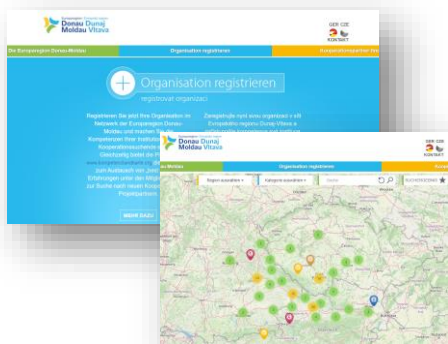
Europaregion Donau Dunaj Moldau Vltava

GER CZE
KONTAKT

Die Europaregion Donau-Moldau

Organisation registrieren

Kooperationspartner finden

Organisation registrieren

registrovat organizaci

Registrieren Sie jetzt Ihre Organisation im Netzwerk der Europaregion Donau-Moldau und machen Sie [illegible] Kompetenzen Ihrer Institution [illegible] Kooperationssuchende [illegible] Gleichzeitig bietet die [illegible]

Zaregistrujte nyní svou organizaci v síti Evropského regionu Dunaj-Vltava a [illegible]

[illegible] zum Ausbau von Ihren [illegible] Erfahrungen unter den Wissen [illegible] zur Suche nach neuen Koop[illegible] Projektpartnern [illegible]

MEHR DAZU

Europaregion Donau Dunaj Moldau Vltava

GER CZE
KONTAKT

Die Europaregion Donau-Moldau

Organisation registrieren

Kooperationspartner finden

Region auswählen

Kategorie auswählen

Suche

SUCHERGEBNIS